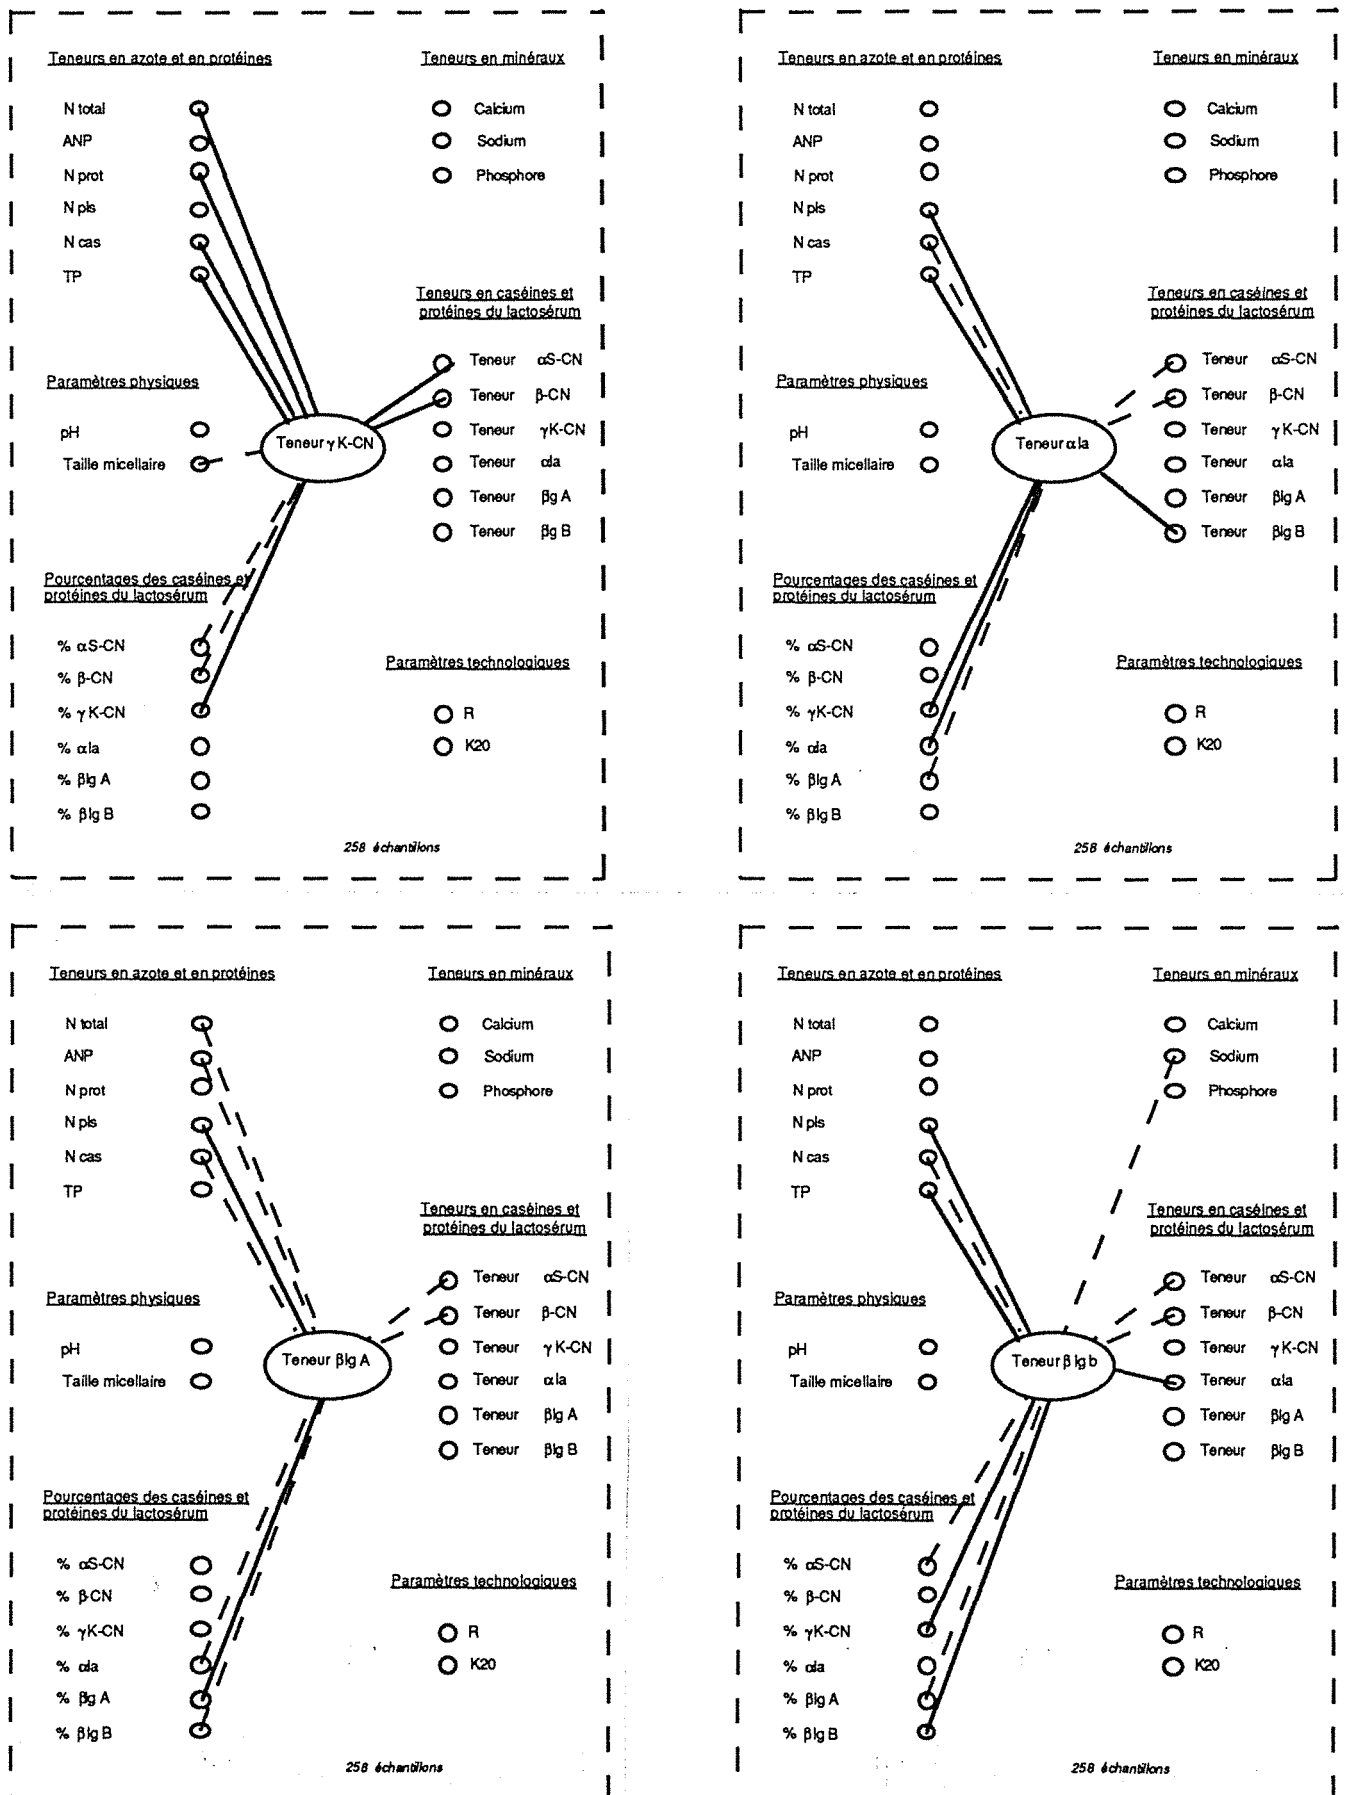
Teneurs en azote et en protéines

N total
ANP
N prot
N pls
N cas
TP

Teneurs en minéraux

Calcium
Sodium
Phosphore

Teneurs en caséines et protéines du lactosérum

Teneur αS-CN
Teneur β-CN
Teneur γK-CN
Teneur αla
Teneur βlg A
Teneur βlg B

Paramètres physiques

pH
Taille micellaire

Teneur γ K-CN

Pourcentages des caséines et protéines du lactosérum

% αS-CN
% β-CN
% γK-CN
% αla
% βlg A
% βlg B

Paramètres technologiques

R
K20

258 échantillons

Teneurs en azote et en protéines

N total
ANP
N prot
N pls
N cas
TP

Teneurs en minéraux

Calcium
Sodium
Phosphore

Teneurs en caséines et protéines du lactosérum

Teneur αS-CN
Teneur β-CN
Teneur γK-CN
Teneur αla
Teneur βlg A
Teneur βlg B

Paramètres physiques

pH
Taille micellaire

Teneur αla

Pourcentages des caséines et protéines du lactosérum

% αS-CN
% β-CN
% γK-CN
% αla
% βlg A
% βlg B

Paramètres technologiques

R
K20

258 échantillons

Teneurs en azote et en protéines

N total
ANP
N prot
N pls
N cas
TP

Teneurs en minéraux

Calcium
Sodium
Phosphore

Teneurs en caséines et protéines du lactosérum

Teneur αS-CN
Teneur β-CN
Teneur γK-CN
Teneur αla
Teneur βlg A
Teneur βlg B

Paramètres physiques

pH
Taille micellaire

Teneur βlg A

Pourcentages des caséines et protéines du lactosérum

% αS-CN
% β-CN
% γK-CN
% αla
% βlg A
% βlg B

Paramètres technologiques

R
K20

258 échantillons

Teneurs en azote et en protéines

N total
ANP
N prot
N pls
N cas
TP

Teneurs en minéraux

Calcium
Sodium
Phosphore

Teneurs en caséines et protéines du lactosérum

Teneur αS-CN
Teneur β-CN
Teneur γK-CN
Teneur αla
Teneur βlg A
Teneur βlg B

Paramètres physiques

pH
Taille micellaire

Teneur β lg b

Pourcentages des caséines et protéines du lactosérum

% αS-CN
% β-CN
% γK-CN
% αla
% βlg A
% βlg B

Paramètres technologiques

R
K20

258 échantillons